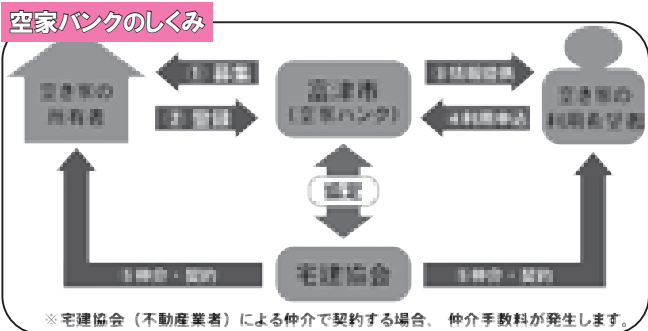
空家バンクのしくみ

空き家の所有者

①募集

②登録

富津市（空家バンク）

③情報提供

④利用申込

空き家の利用希望者

協定

宅建協会

⑤仲介・契約

⑤仲介・契約

※宅建協会（不動産業者）による仲介で契約する場合、仲介手数料が発生します。